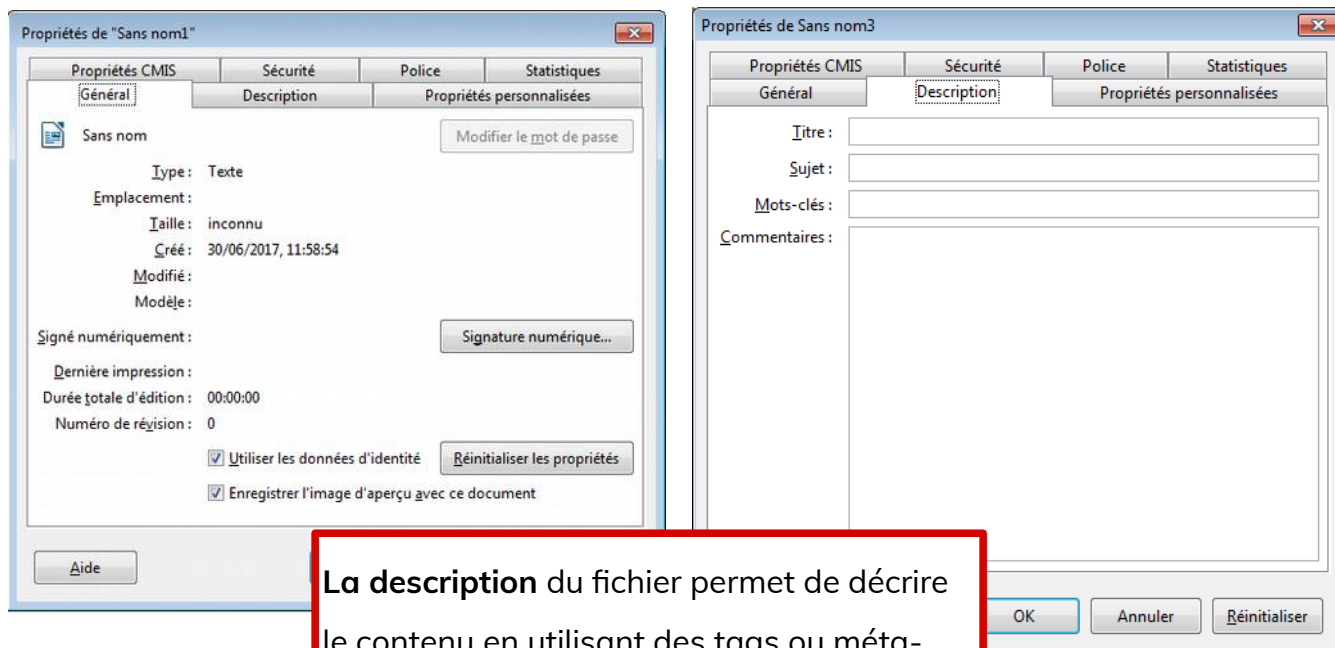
Propriétés de "Sans nom1"

Propriétés CMIS
Sécurité
Police
Statistiques
Général
Description
Propriétés personnalisées

Sans nom
Modifier le mot de passe

Type : Texte
Emplacement :
Taille : inconnu
Créé : 30/06/2017, 11:58:54
Modifié :
Modèle :
Signé numériquement :
Signature numérique...
Dernière impression :
Durée totale d'édition : 00:00:00
Numéro de révision : 0
Utiliser les données d'identité
Réinitialiser les propriétés
Enregistrer l'image d'aperçu avec ce document

Aide

Propriétés de Sans nom3

Propriétés CMIS
Sécurité
Police
Statistiques
Général
Description
Propriétés personnalisées

Titre :
Sujet :
Mots-clés :
Commentaires :

OK
Annuler
Réinitialiser

**La description** du fichier permet de décrire le contenu en utilisant des tags ou méta-